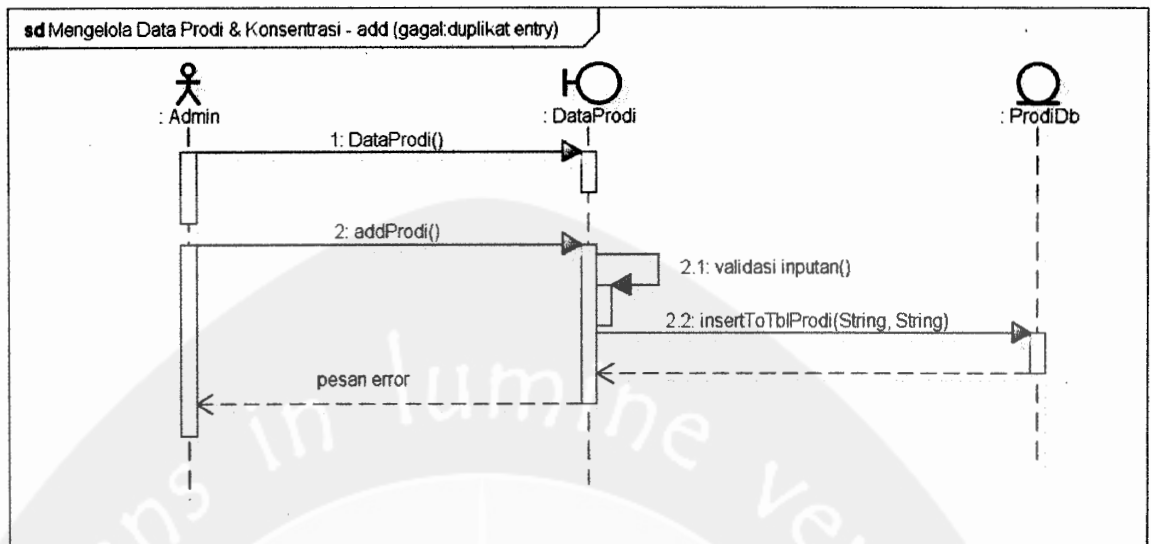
sd Mengelola Data Prodi & Konsentrasi - add (gagal:duplikat entry)

: Admin

: DataProdi

: ProdiDb

1: DataProdi()

2: addProdi()

2.1: validasi inputan()

2.2: insertToTblProdi(String, String)

pesan error

ns in lumine ve